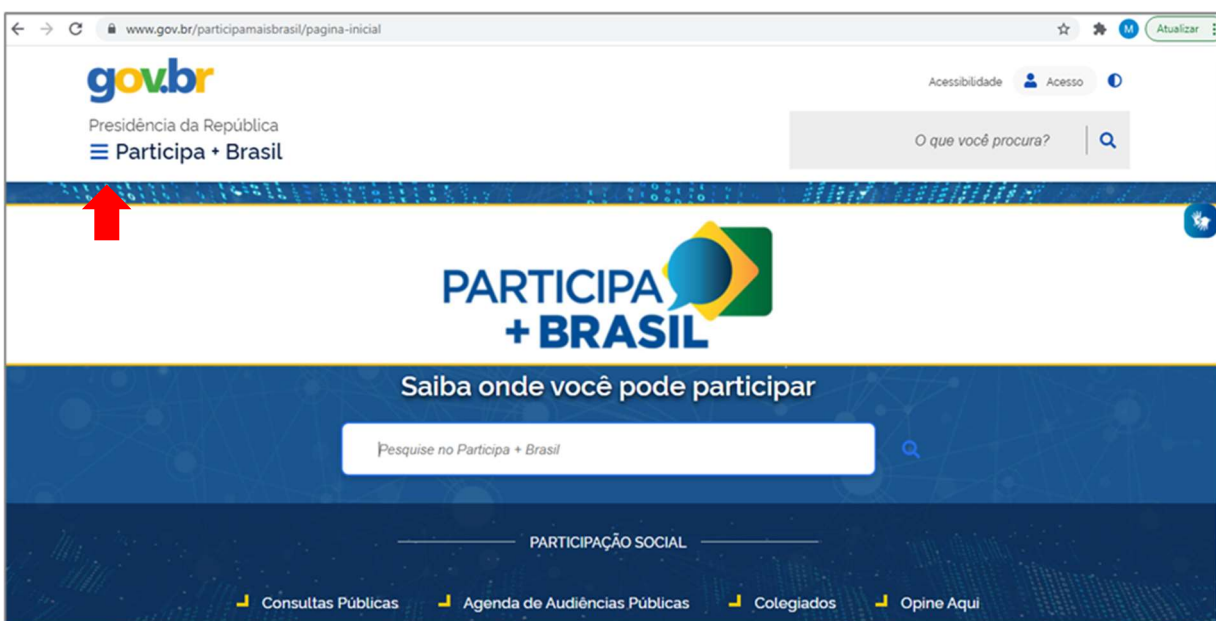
www.gov.br/participamaisbrasil/pagina-inicial

M Atualizar

gov.br

Acessibilidade Acesso

Presidência da República

Participa + Brasil

O que você procura?

PARTICIPA
+ BRASIL

Saiba onde você pode participar

Pesquise no Participa + Brasil

PARTICIPAÇÃO SOCIAL

Consultas Públicas Agenda de Audiências Públicas Colegiados Opine Aqui